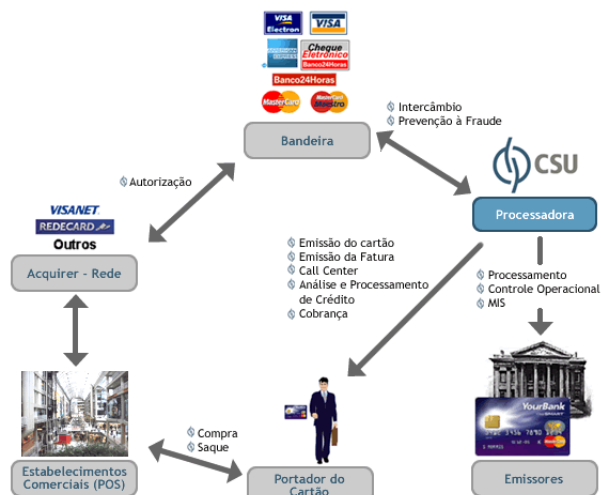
VISA Electron
VISA
AMERICAN EXPRESS
Cheque Eletrônico Banco24Horas
Banco24Horas
MasterCard
Maestro

Intercâmbio
Prevenção à Fraude

Bandeira

CSU

Autorização

Processadora

VISANET
REDECARD
Outros

Acquirer - Rede

Emissão do cartão
Emissão da Fatura
Call Center
Análise e Processamento de Crédito
Cobrança

Processamento
Controle Operacional
MIS

YourBank

Compra
Saque

Estabelecimentos Comerciais (POS)

Portador do Cartão

Emissores